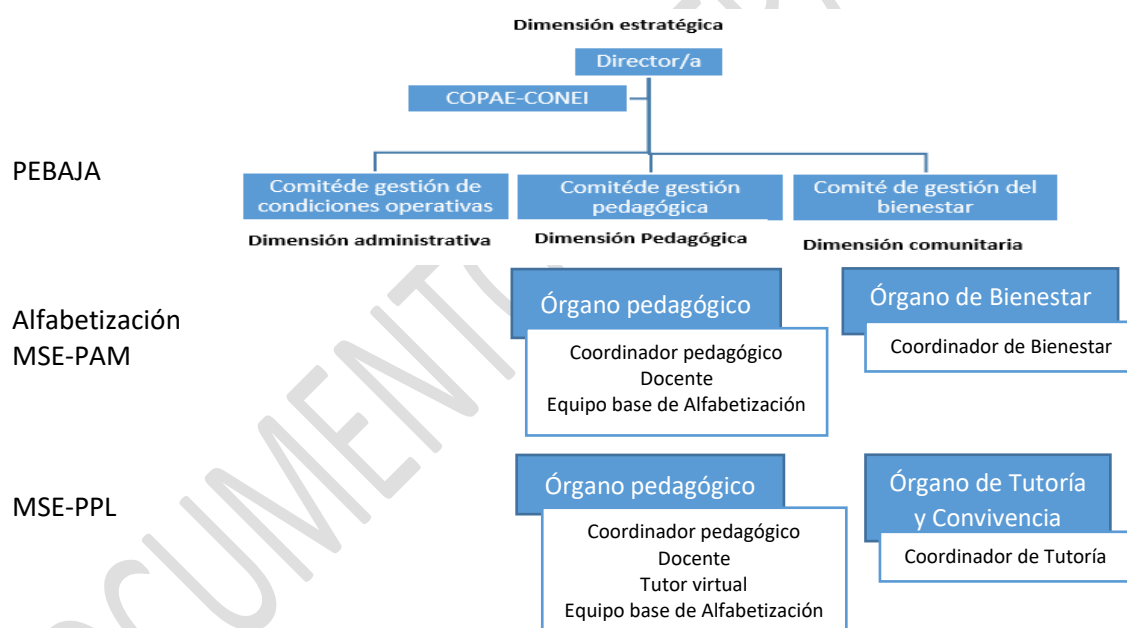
Dimensión estratégica

Director/a

COPAE-CONEI

PEBAJA

Comitéde gestión de condiciones operativas

Dimensión administrativa

Comitéde gestión pedagógica

Dimensión Pedagógica

Comité de gestión del bienestar

Dimensión comunitaria

Alfabetización MSE-PAM

Órgano pedagógico

Coordinador pedagógico
Docente
Equipo base de Alfabetización

Órgano de Bienestar

Coordinador de Bienestar

MSE-PPL

Órgano pedagógico

Coordinador pedagógico
Docente
Tutor virtual
Equipo base de Alfabetización

Órgano de Tutoría y Convivencia

Coordinador de Tutoría

DOCUMENTO